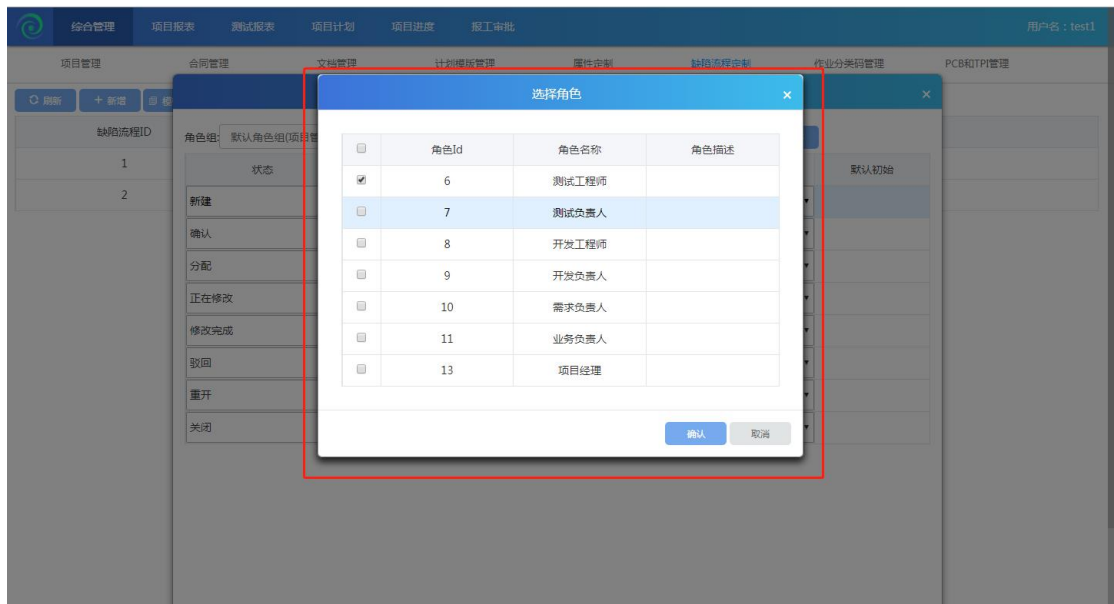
综合管理 项目报表 测试报表 项目计划 项目进度 报工审批 用户名：test1

项目管理 合同管理 文档管理 计划模版管理 属性定制 缺陷流程定制 作业分类码管理 PCB和TPI管理

刷新 + 新增 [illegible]

| 缺陷流程ID |
|---|
| 1 |
| 2 |

角色组: 默认角色组(项目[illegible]

| 状态 |
|---|
| 新建 |
| 确认 |
| 分配 |
| 正在修改 |
| 修改完成 |
| 驳回 |
| 重开 |
| 关闭 |

默认初始

选择角色 ×

| | 角色Id | 角色名称 | 角色描述 |
|---|---|---|---|
| ☑ | 6 | 测试工程师 | |
| ☐ | 7 | 测试负责人 | |
| ☐ | 8 | 开发工程师 | |
| ☐ | 9 | 开发负责人 | |
| ☐ | 10 | 需求负责人 | |
| ☐ | 11 | 业务负责人 | |
| ☐ | 13 | 项目经理 | |

确认 取消